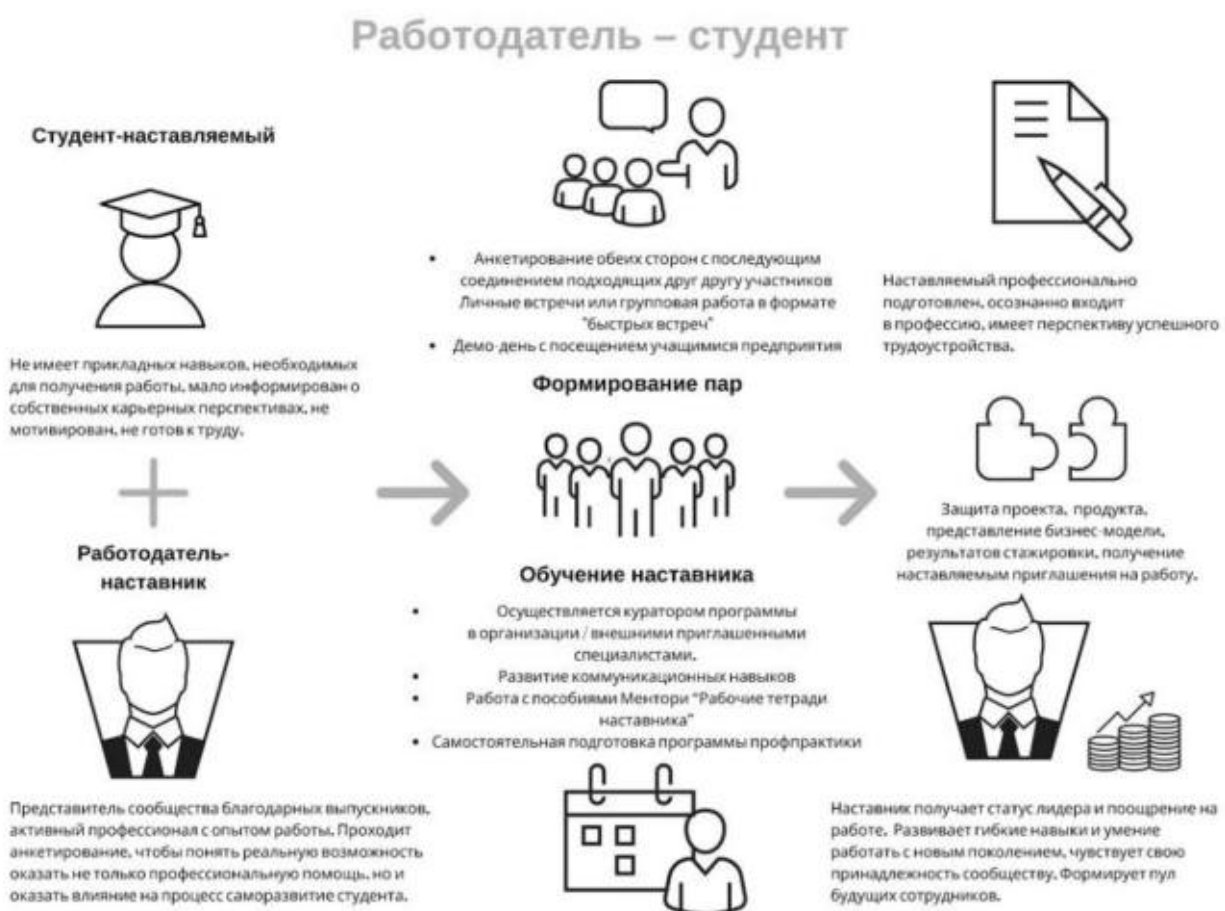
Работодатель – студент

Студент-наставляемый

Не имеет прикладных навыков, необходимых для получения работы, мало информирован о собственных карьерных перспективах, не мотивирован, не готов к труду.

+

Работодатель-наставник

Представитель сообщества благодарных выпускников, активный профессионал с опытом работы. Проходит анкетирование, чтобы понять реальную возможность оказать не только профессиональную помощь, но и оказать влияние на процесс саморазвитие студента.

• Анкетирование обеих сторон с последующим соединением подходящих друг другу участников Личные встречи или групповая работа в формате "быстрых встреч"
• Демо-день с посещением учащимися предприятия

Формирование пар

Обучение наставника

• Осуществляется куратором программы в организации / внешними приглашенными специалистами.
• Развитие коммуникационных навыков
• Работа с пособиями Ментори "Рабочие тетради наставника"
• Самостоятельная подготовка программы профпрактики

Наставляемый профессионально подготовлен, осознанно входит в профессию, имеет перспективу успешного трудоустройства.

Защита проекта, продукта, представление бизнес-модели, результатов стажировки, получение наставляемым приглашения на работу.

Наставник получает статус лидера и поощрение на работе. Развивает гибкие навыки и умение работать с новым поколением, чувствует свою принадлежность сообществу. Формирует пул будущих сотрудников.